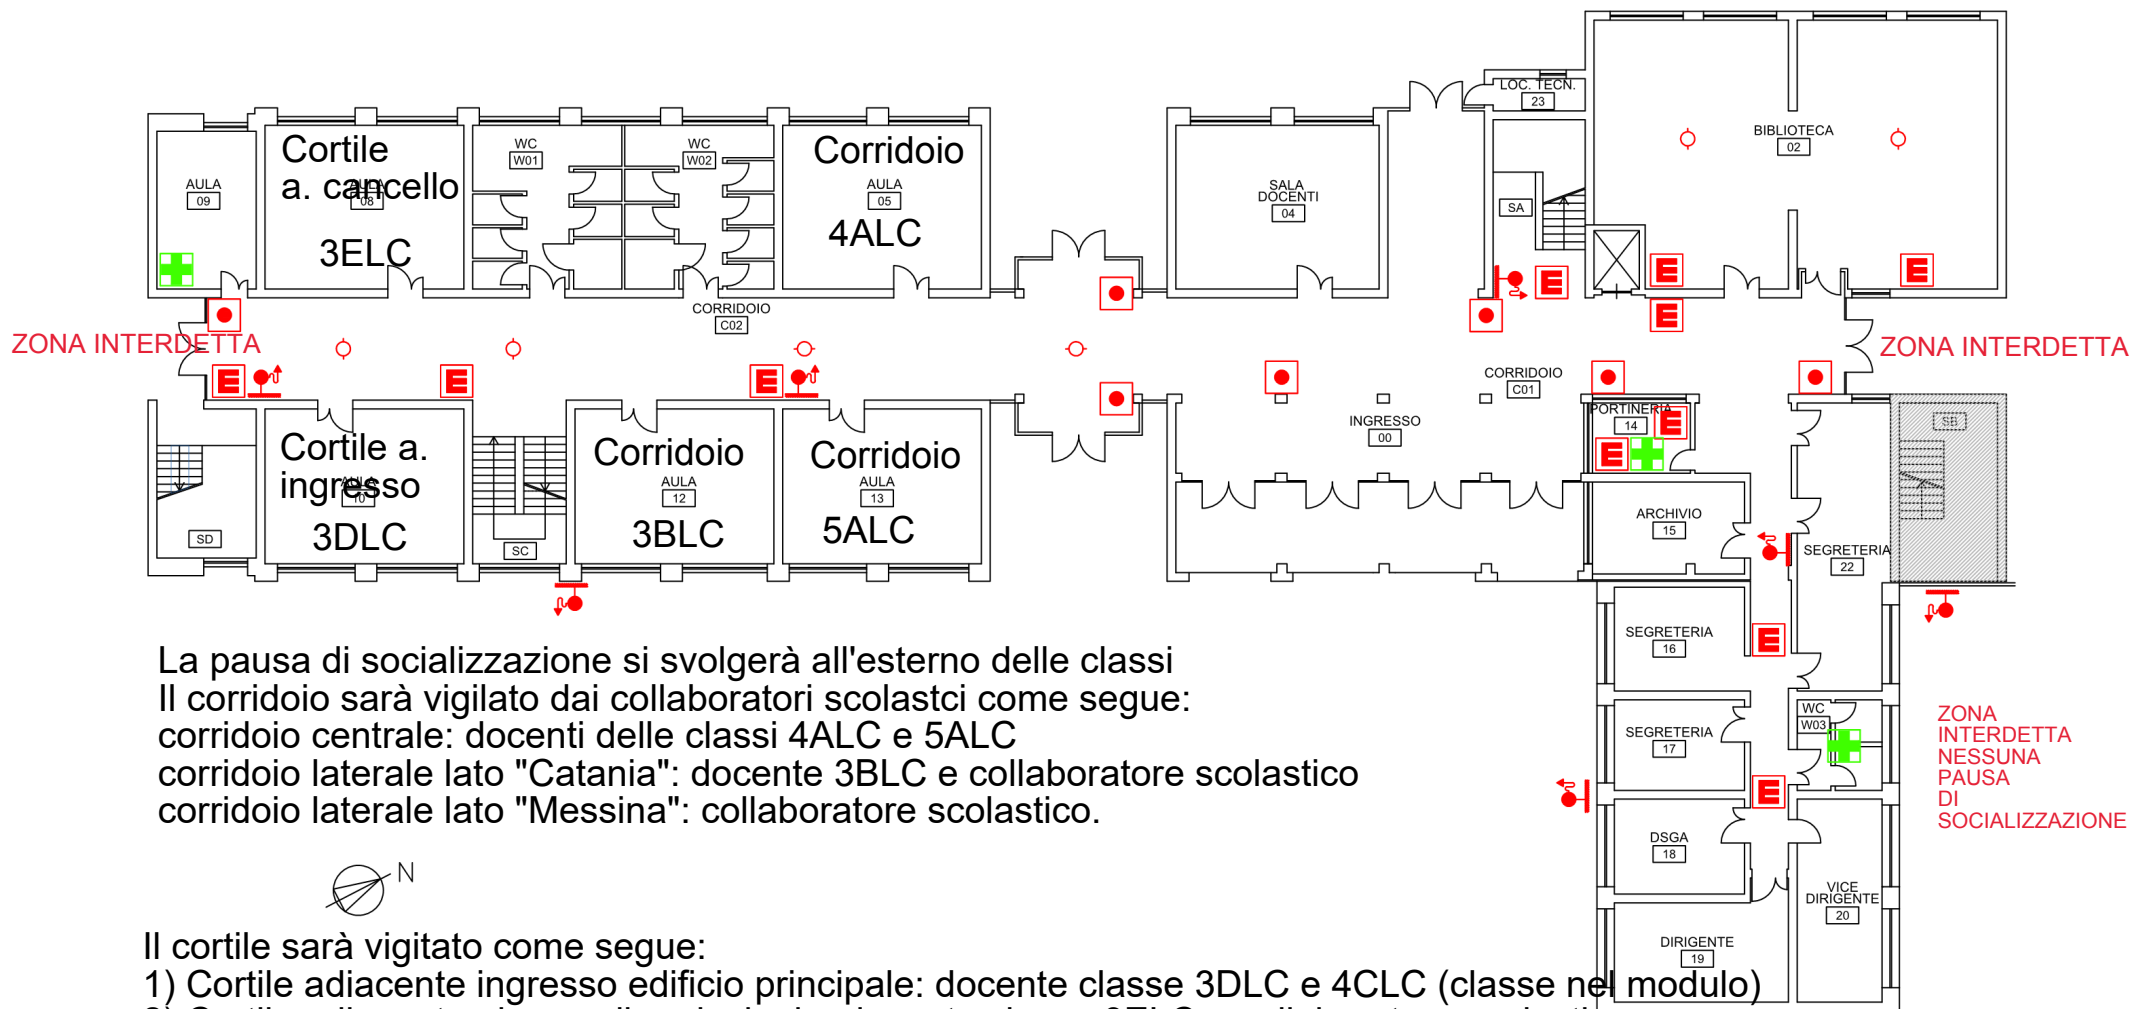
ZONA INTERDETTA

AULA 09

Cortile a. cancello
AULA 08
3ELC

WC W01

WC W02

Corridoio
AULA 05
4ALC

CORRIDOIO C02

SALA DOCENTI 04

LOC. TECN. 23

SA

BIBLIOTECA 02

ZONA INTERDETTA

SD

Cortile a. ingresso
AULA 10
3DLC

SC

Corridoio
AULA 12
3BLC

Corridoio
AULA 13
5ALC

INGRESSO 00

CORRIDOIO C01

PORTINERIA 14

ARCHIVIO 15

SEGRETERIA 22

SB

SEGRETERIA 16

SEGRETERIA 17

WC W03

DSGA 18

VICE DIRIGENTE 20

DIRIGENTE 19

ZONA INTERDETTA NESSUNA PAUSA DI SOCIALIZZAZIONE

La pausa di socializzazione si svolgerà all'esterno delle classi
Il corridoio sarà vigilato dai collaboratori scolastci come segue:
corridoio centrale: docenti delle classi 4ALC e 5ALC
corridoio laterale lato "Catania": docente 3BLC e collaboratore scolastico
corridoio laterale lato "Messina": collaboratore scolastico.

N

Il cortile sarà vigitato come segue:
1) Cortile adiacente ingresso edificio principale: docente classe 3DLC e 4CLC (classe nel modulo)
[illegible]